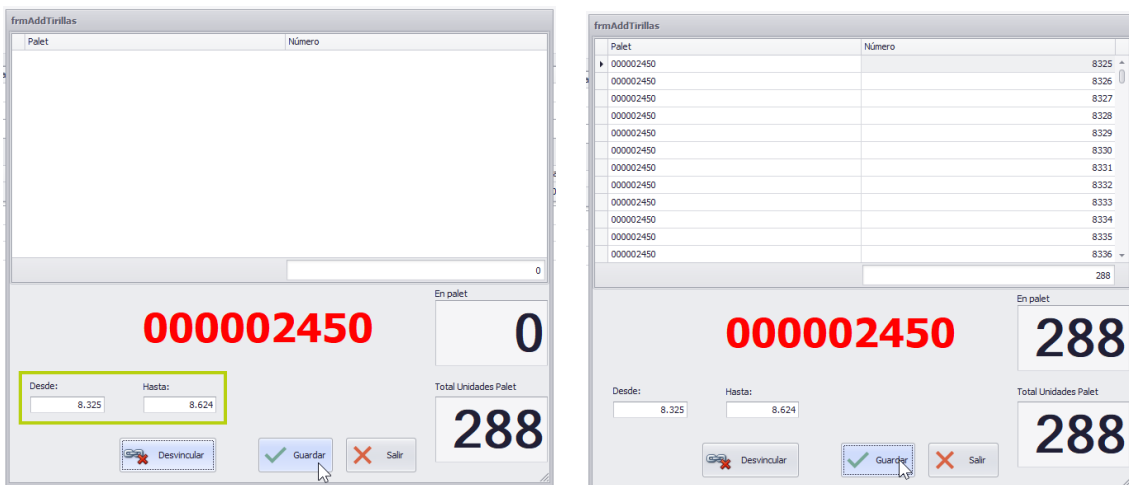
frmAddTirillas

| Palet | Número |
|---|---|

0

000002450

En palet
0

Desde: 8.325
Hasta: 8.624

Total Unidades Palet
288

Desvincular
Guardar
Salir

frmAddTirillas

| Palet | Número |
|---|---|
| 000002450 | 8325 |
| 000002450 | 8326 |
| 000002450 | 8327 |
| 000002450 | 8328 |
| 000002450 | 8329 |
| 000002450 | 8330 |
| 000002450 | 8331 |
| 000002450 | 8332 |
| 000002450 | 8333 |
| 000002450 | 8334 |
| 000002450 | 8335 |
| 000002450 | 8336 |

288

000002450

En palet
288

Desde: 8.325
Hasta: 8.624

Total Unidades Palet
288

Desvincular
Guardar
Salir